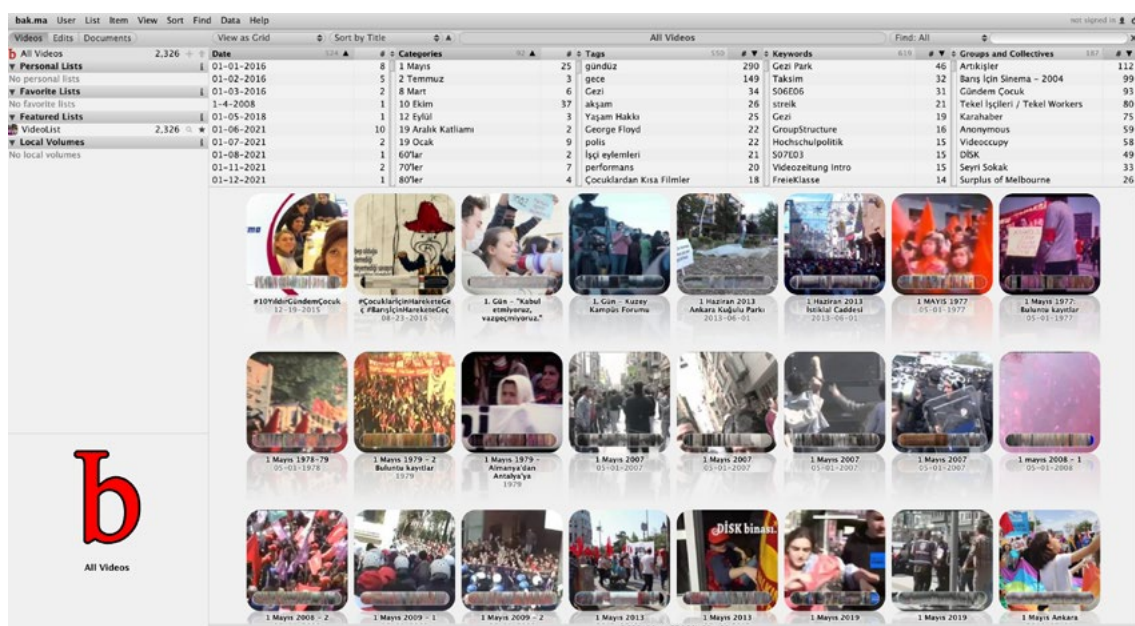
bak.ma User List Item View Sort Find Data Help

not signed in

Videos Edits Documents

View as Grid

Sort by Title

All Videos

Find: All

b All Videos 2,326

Personal Lists

No personal lists

Favorite Lists

No favorite lists

Featured Lists

VideoList 2,326

Local Volumes

No local volumes

| Date | # | Categories | # | Tags | # | Keywords | # | Groups and Collectives | # |
|---|---|---|---|---|---|---|---|---|---|
| 01-01-2016 | 8 | 1 Mayıs | 25 | gündüz | 290 | Gezi Park | 46 | Artıkişler | 112 |
| 01-02-2016 | 5 | 2 Temmuz | 3 | gece | 149 | Taksim | 32 | Barış İçin Sinema - 2004 | 99 |
| 01-03-2016 | 2 | 8 Mart | 6 | Gezi | 34 | S06E06 | 31 | Gündem Çocuk | 93 |
| 1-4-2008 | 1 | 10 Ekim | 37 | akşam | 26 | streik | 21 | Tekel İşçileri / Tekel Workers | 80 |
| 01-05-2018 | 1 | 12 Eylül | 3 | Yaşam Hakkı | 25 | Gezi | 19 | Karahaber | 75 |
| 01-06-2021 | 10 | 19 Aralık Katliamı | 2 | George Floyd | 22 | GroupStructure | 16 | Anonymous | 59 |
| 01-07-2021 | 2 | 19 Ocak | 9 | polis | 22 | Hochschulpolitik | 15 | Videoccupy | 58 |
| 01-08-2021 | 1 | 60'lar | 2 | İşçi eylemleri | 21 | S07E03 | 15 | DİSK | 49 |
| 01-11-2021 | 2 | 70'ler | 7 | performans | 20 | Videozeitung Intro | 15 | Seyri Sokak | 33 |
| 01-12-2021 | 1 | 80'ler | 4 | Çocuklardan Kısa Filmler | 18 | FreieKlasse | 14 | Surplus of Melbourne | 26 |

#10YıldırGündemÇocuk
12-19-2015

#ÇocuklarİçinHareketeGeç #BarışİçinHareketeGeç
08-23-2016

1. Gün - "Kabul etmiyoruz, vazgeçmiyoruz."

1. Gün - Kuzey Kampüs Forumu

1 Haziran 2013 Ankara Kuğulu Parkı
2013-06-01

1 Haziran 2013 İstiklal Caddesi
2013-06-01

1 MAYIS 1977
05-01-1977

1 Mayıs 1977: Buluntu kayıtlar
05-01-1977

1 Mayıs 1978-79
05-01-1978

1 Mayıs 1979 - 2 Buluntu kayıtlar
1979

1 Mayıs 1979 - Almanya'dan Antalya'ya
1979

1 Mayıs 2007
05-01-2007

1 Mayıs 2007
05-01-2007

1 Mayıs 2007
05-01-2007

1 Mayıs 2007
05-01-2007

1 mayıs 2008 - 1
05-01-2008

DİSK binası

1 Mayıs 2008 - 2

1 Mayıs 2009 - 1

1 Mayıs 2009 - 2

1 Mayıs 2013

1 Mayıs 2013

1 Mayıs 2019

1 Mayıs 2019

1 Mayıs Ankara

b

All Videos